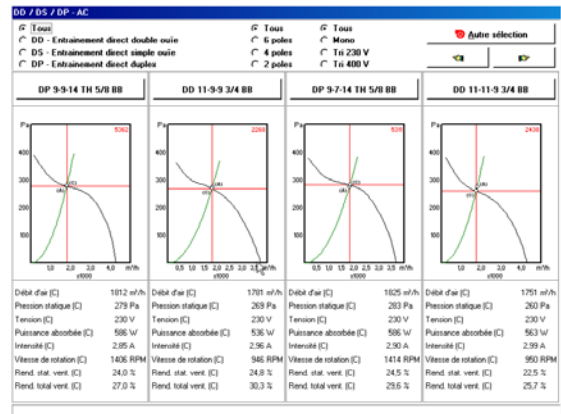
DD / DS / DP - AC

Tous
DD - Entrainement direct double ouie
DS - Entrainement direct simple ouie
DP - Entrainement direct duplex

Tous
6 poles
4 poles
2 poles

Tous
Mono
Tri 230 V
Tri 400 V

Autre sélection

DP 9-9-14 TH 5/8 BB

DD 11-9-9 3/4 BB

DP 9-7-14 TH 5/8 BB

DD 11-11-9 3/4 BB

Pa 5362 400 300 200 100 1,0 2,0 3,0 4,0 5,0 m³/h x1000

Pa 2268 400 300 200 100 0,5 1,0 1,5 2,0 2,5 3,0 3,5 m³/h x1000

Pa 5391 400 300 200 100 1,0 2,0 3,0 4,0 5,0 m³/h x1000

Pa 2430 400 300 200 100 1,0 2,0 3,0 4,0 m³/h x1000

| Débit d'air (C) | 1812 m³/h |
|---|---|
| Pression statique (C) | 279 Pa |
| Tension (C) | 230 V |
| Puissance absorbée (C) | 586 W |
| Intensité (C) | 2,85 A |
| Vitesse de rotation (C) | 1406 RPM |
| Rend. stat. vent. (C) | 24,0 % |
| Rend. total vent. (C) | 27,0 % |

| Débit d'air (C) | 1781 m³/h |
|---|---|
| Pression statique (C) | 269 Pa |
| Tension (C) | 230 V |
| Puissance absorbée (C) | 536 W |
| Intensité (C) | 2,96 A |
| Vitesse de rotation (C) | 946 RPM |
| Rend. stat. vent. (C) | 24,8 % |
| Rend. total vent. (C) | 30,3 % |

| Débit d'air (C) | 1825 m³/h |
|---|---|
| Pression statique (C) | 283 Pa |
| Tension (C) | 230 V |
| Puissance absorbée (C) | 586 W |
| Intensité (C) | 2,90 A |
| Vitesse de rotation (C) | 1414 RPM |
| Rend. stat. vent. (C) | 24,5 % |
| Rend. total vent. (C) | 29,6 % |

| Débit d'air (C) | 1751 m³/h |
|---|---|
| Pression statique (C) | 260 Pa |
| Tension (C) | 230 V |
| Puissance absorbée (C) | 563 W |
| Intensité (C) | 2,99 A |
| Vitesse de rotation (C) | 950 RPM |
| Rend. stat. vent. (C) | 22,5 % |
| Rend. total vent. (C) | 25,7 % |